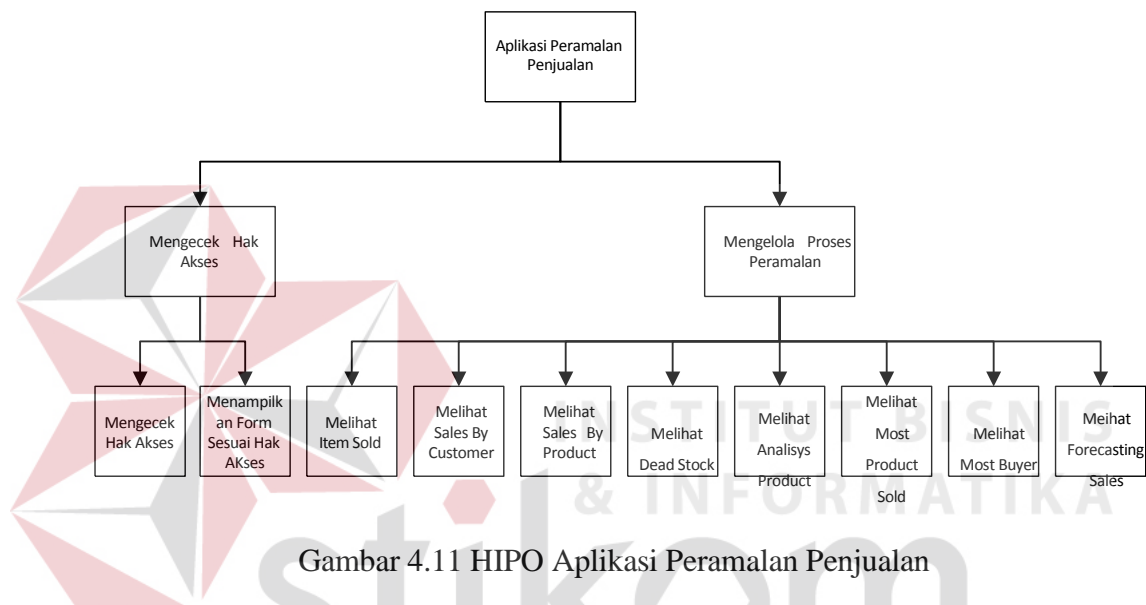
Aplikasi Peramalan Penjualan

Mengecek Hak Akses

Mengelola Proses Peramalan

Mengecek Hak Akses

Menampilkan Form Sesuai Hak AKses

Melihat Item Sold

Melihat Sales By Customer

Melihat Sales By Product

Melihat Dead Stock

Melihat Analisys Product

Melihat Most Product Sold

Melihat Most Buyer

Meihat Forecasting Sales

INSTITUT BISNIS & INFORMATIKA

Gambar 4.11 HIPO Aplikasi Peramalan Penjualan

stikom